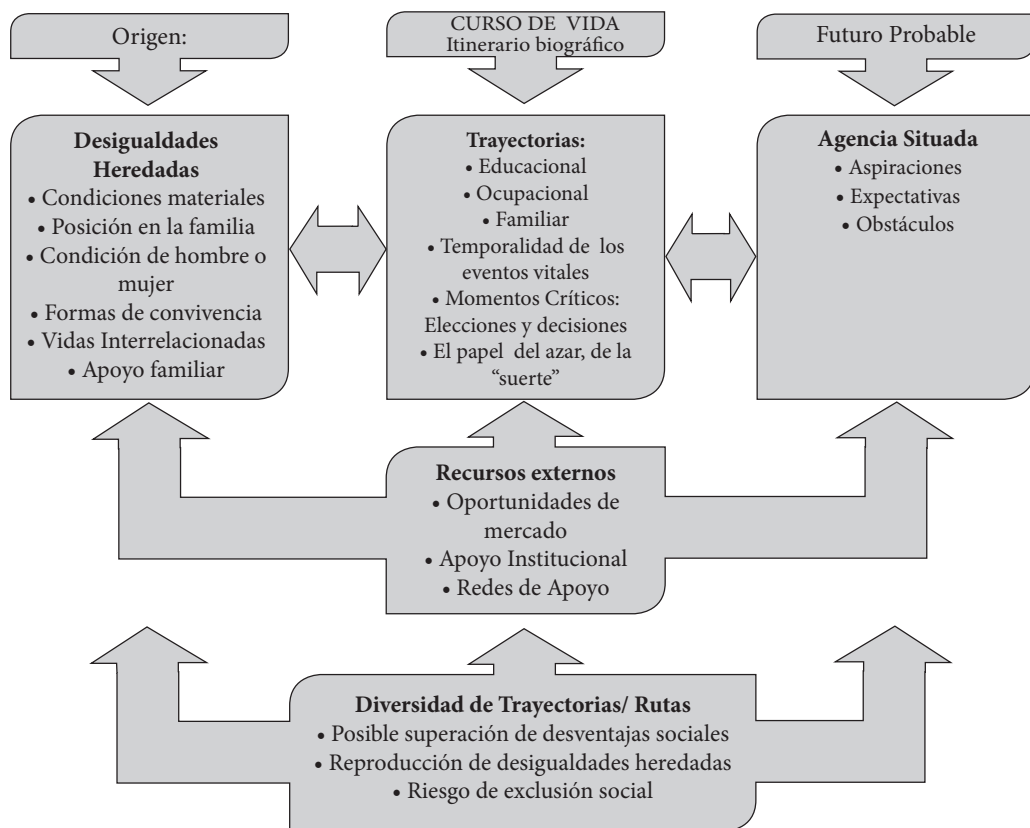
Origen:

CURSO DE VIDA
Itinerario biográfico

Futuro Probable

**Desigualdades Heredadas**
• Condiciones materiales
• Posición en la familia
• Condición de hombre o mujer
• Formas de convivencia
• Vidas Interrelacionadas
• Apoyo familiar

**Trayectorias:**
• Educacional
• Ocupacional
• Familiar
• Temporalidad de los eventos vitales
• Momentos Críticos: Elecciones y decisiones
• El papel del azar, de la "suerte"

**Agencia Situada**
• Aspiraciones
• Expectativas
• Obstáculos

**Recursos externos**
• Oportunidades de mercado
• Apoyo Institucional
• Redes de Apoyo

**Diversidad de Trayectorias/ Rutas**
• Posible superación de desventajas sociales
• Reproducción de desigualdades heredadas
• Riesgo de exclusión social